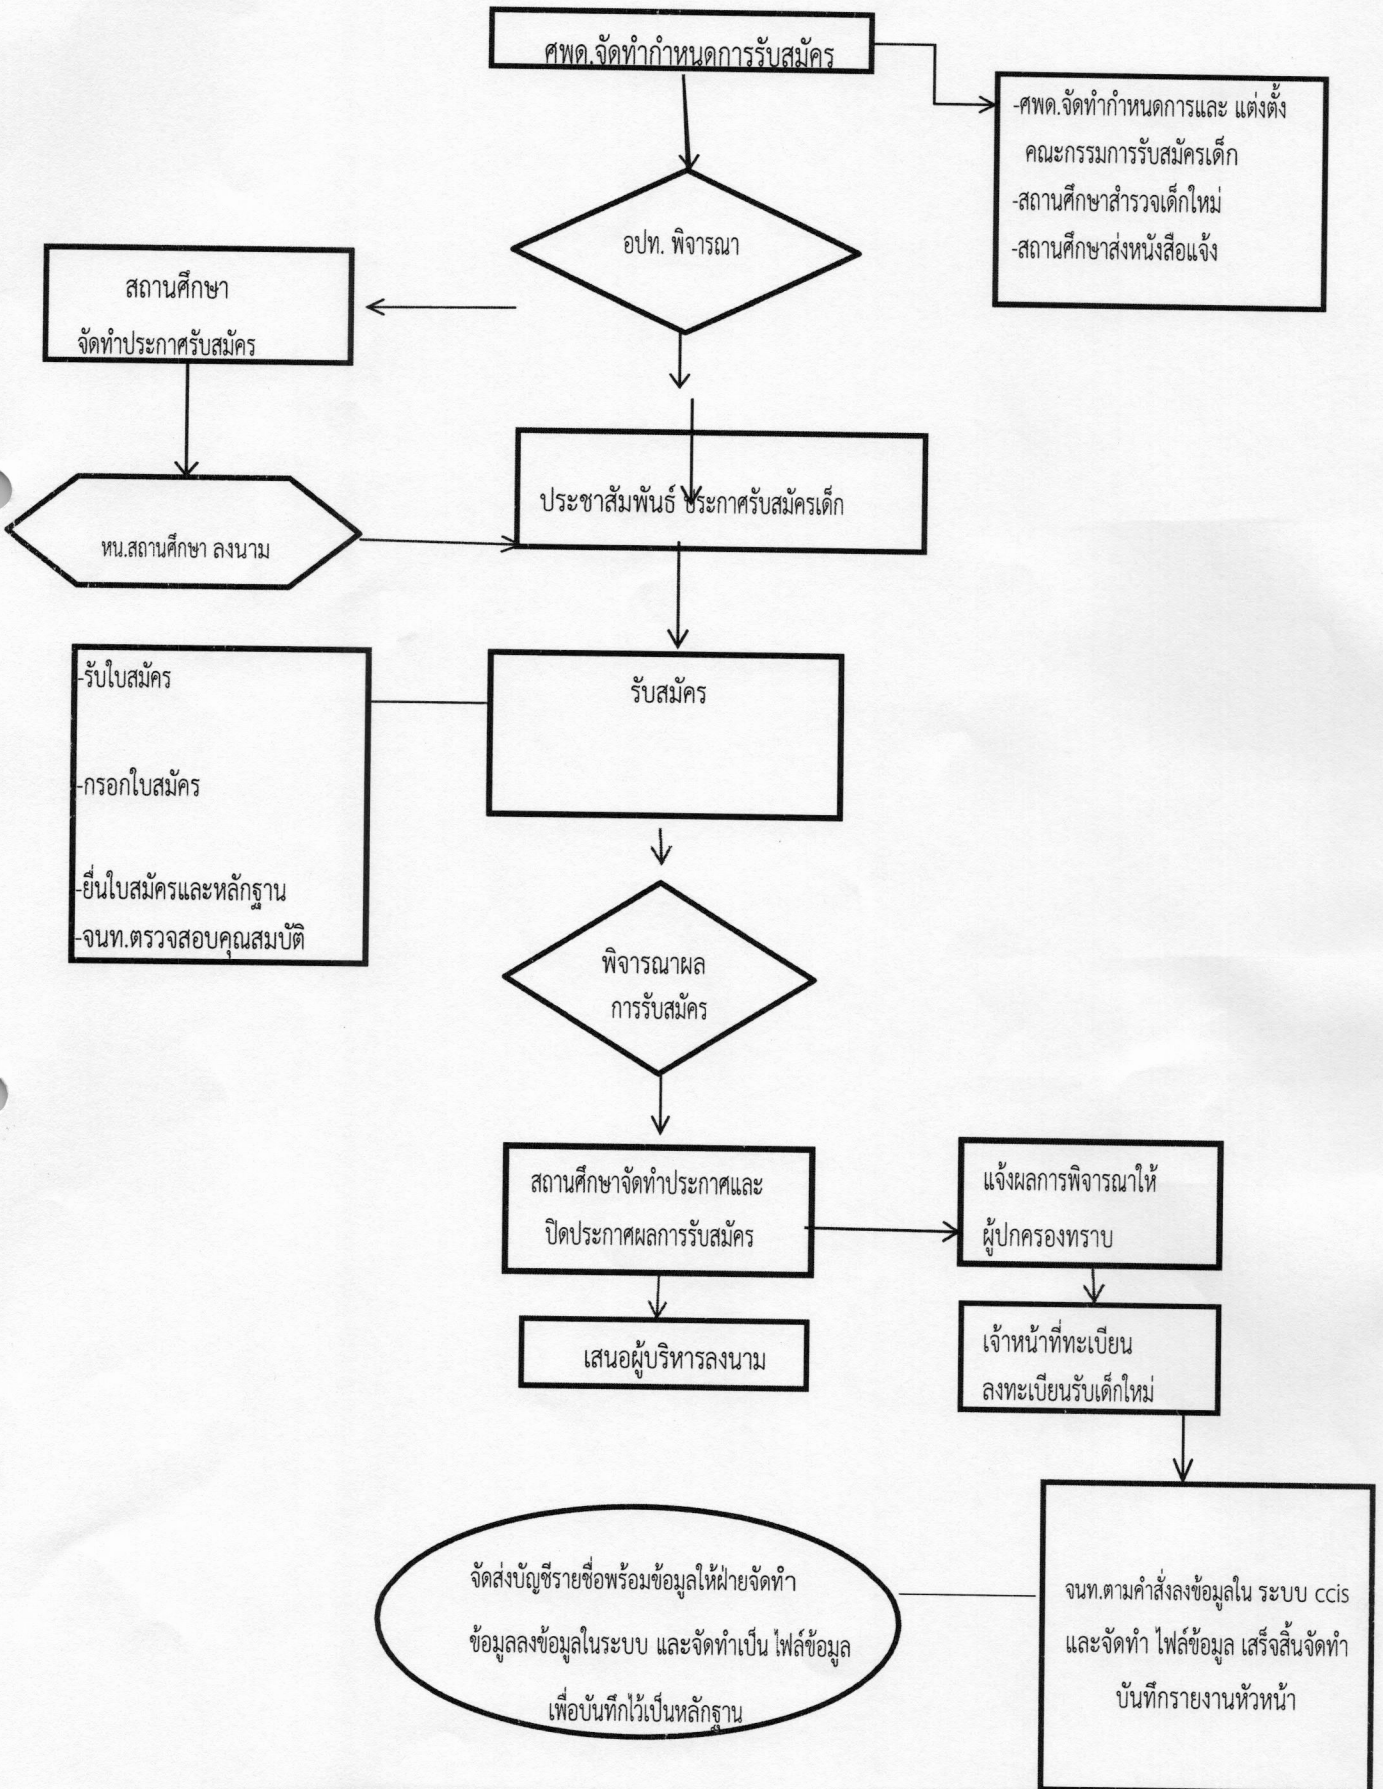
ศพด.จัดทำกำหนดการรับสมัคร

-ศพด.จัดทำกำหนดการและ แต่งตั้ง คณะกรรมการรับสมัครเด็ก
-สถานศึกษาสำรวจเด็กใหม่
-สถานศึกษาส่งหนังสือแจ้ง

อปท. พิจารณา

สถานศึกษา
จัดทำประกาศรับสมัคร

หน.สถานศึกษา ลงนาม

ประชาสัมพันธ์ ประกาศรับสมัครเด็ก

-รับใบสมัคร

-กรอกใบสมัคร

-ยื่นใบสมัครและหลักฐาน
-จนท.ตรวจสอบคุณสมบัติ

รับสมัคร

พิจารณาผล
การรับสมัคร

สถานศึกษาจัดทำประกาศและ
ปิดประกาศผลการรับสมัคร

แจ้งผลการพิจารณาให้
ผู้ปกครองทราบ

เสนอผู้บริหารลงนาม

เจ้าหน้าที่ทะเบียน
ลงทะเบียนรับเด็กใหม่

จัดส่งบัญชีรายชื่อพร้อมข้อมูลให้ฝ่ายจัดทำ
ข้อมูลลงข้อมูลในระบบ และจัดทำเป็น ไฟล์ข้อมูล
เพื่อบันทึกไว้เป็นหลักฐาน

จนท.ตามคำสั่งลงข้อมูลใน ระบบ ccis
และจัดทำ ไฟล์ข้อมูล เสร็จสิ้นจัดทำ
บันทึกรายงานหัวหน้า